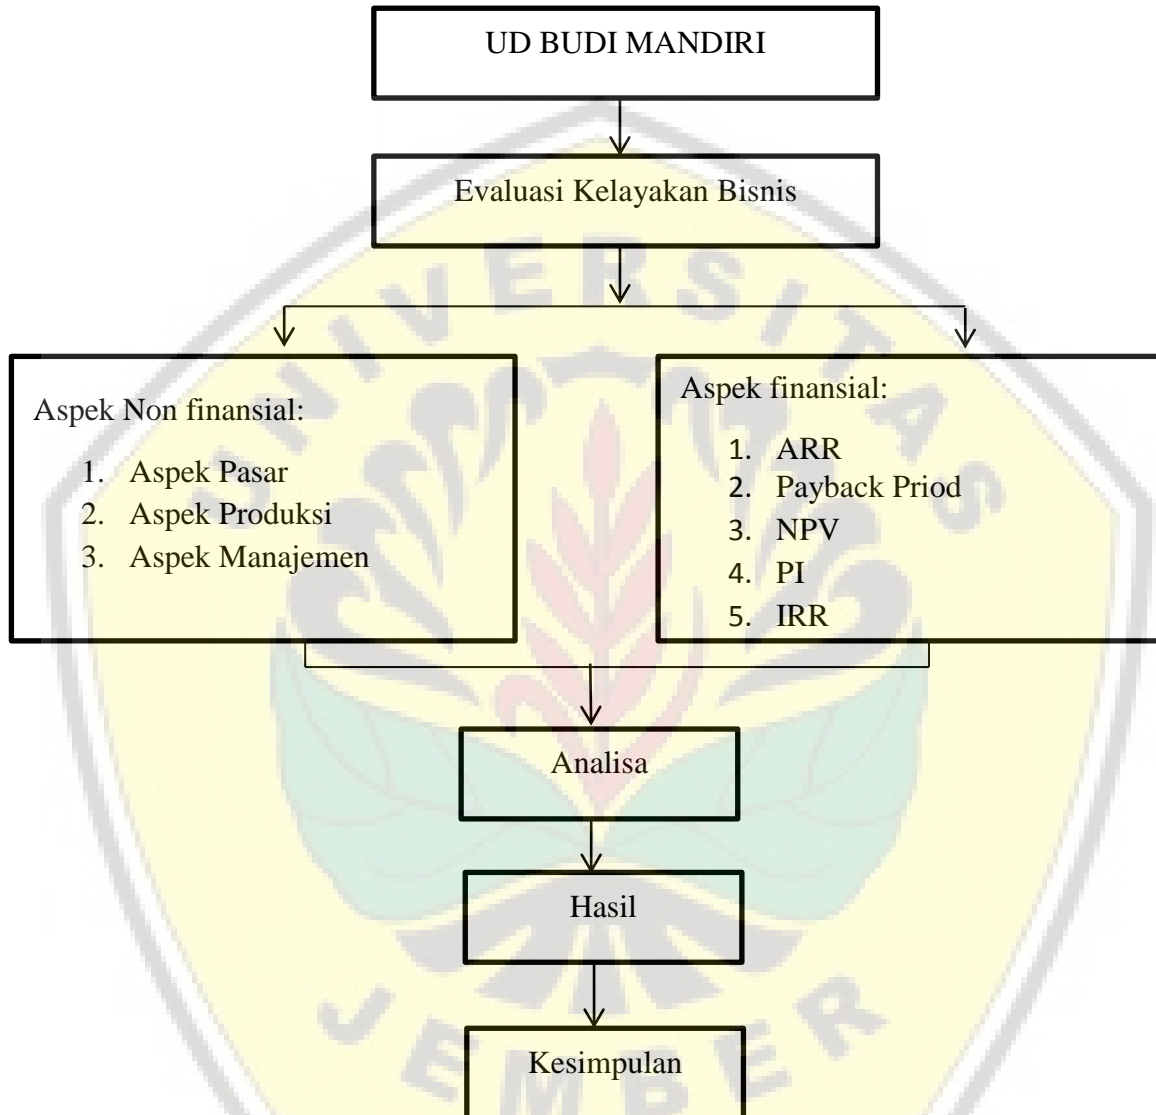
UD BUDI MANDIRI

Evaluasi Kelayakan Bisnis

Aspek Non finansial:

1. Aspek Pasar
2. Aspek Produksi
3. Aspek Manajemen

Aspek finansial:

1. ARR
2. Payback Priod
3. NPV
4. PI
5. IRR

Analisa

Hasil

Kesimpulan

UNIVERSITAS JEMBER